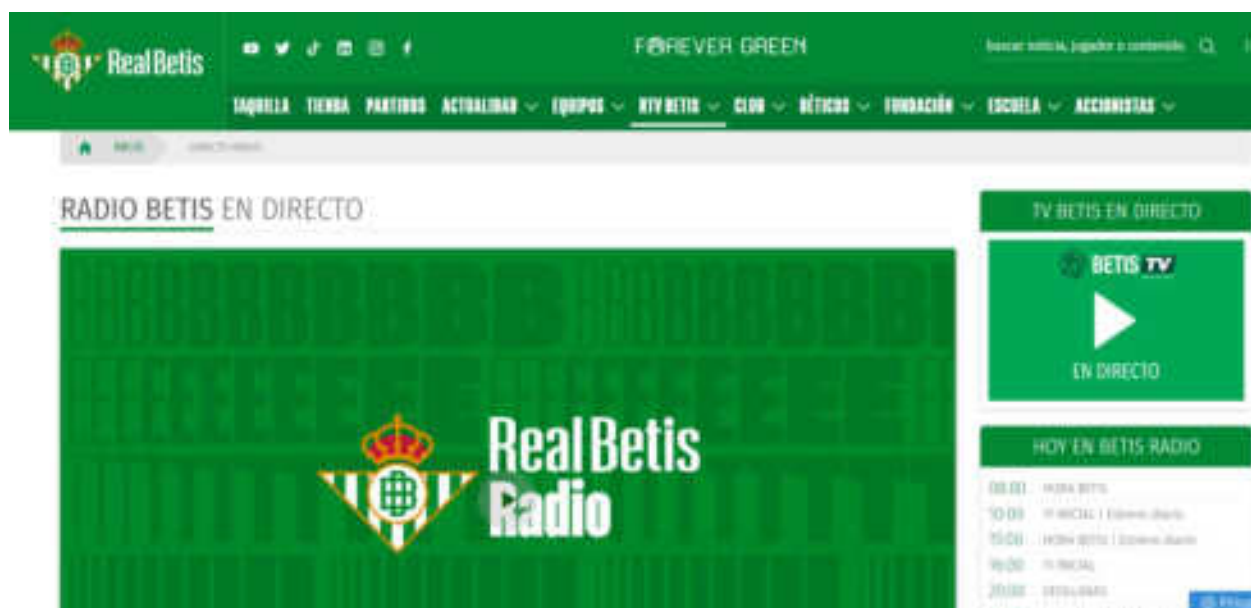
Real Betis

FOREVER GREEN

Buscar noticia, jugador o contenido

TAQUILLA TIENDA PARTIDOS ACTUALIDAD EQUIPOS RTV BETIS CLUB BÉTICOS FUNDACIÓN ESCUELA ACCIONISTAS

INICIO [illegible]

RADIO BETIS EN DIRECTO

Real Betis Radio

TV BETIS EN DIRECTO

BETIS TV

EN DIRECTO

HOY EN BETIS RADIO

08:00 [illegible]
10:00 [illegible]
15:00 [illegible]
16:20 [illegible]
20:00 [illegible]